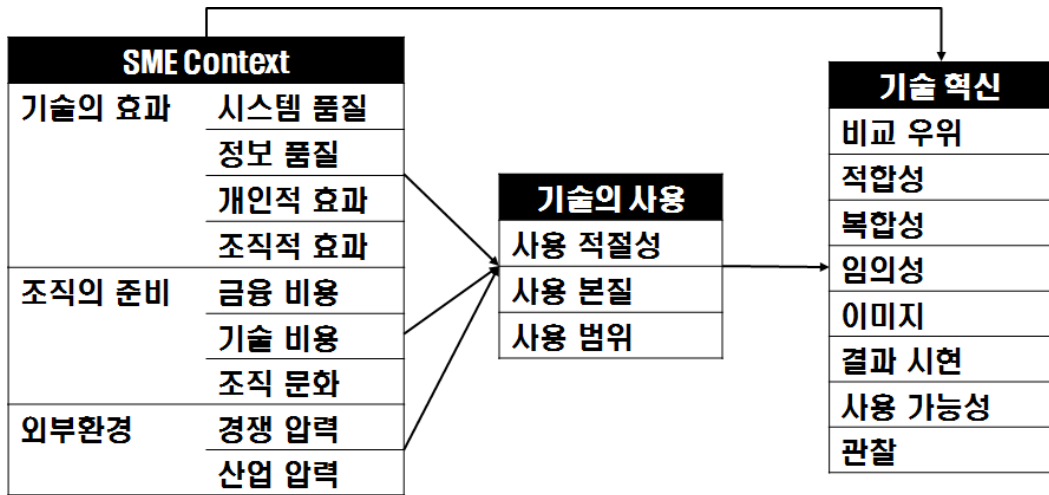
SME Context

| | |
|---|---|
| 기술의 효과 | 시스템 품질 |
| | 정보 품질 |
| | 개인적 효과 |
| | 조직적 효과 |
| 조직의 준비 | 금융 비용 |
| | 기술 비용 |
| | 조직 문화 |
| 외부환경 | 경쟁 압력 |
| | 산업 압력 |

기술의 사용

사용 적절성
사용 본질
사용 범위

기술 혁신

비교 우위
적합성
복합성
임의성
이미지
결과 시현
사용 가능성
관찰